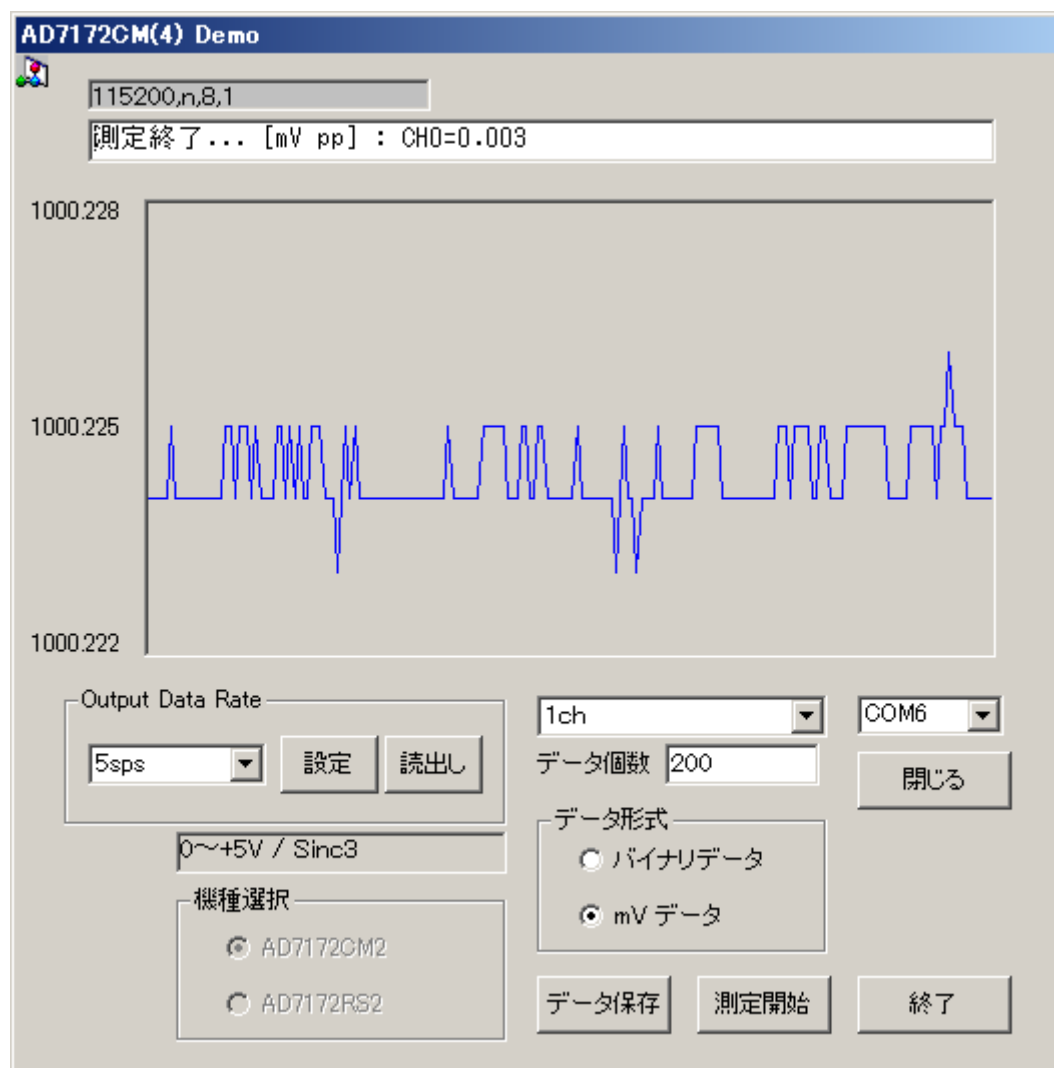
AD7172CM(4) Demo

115200,n,8,1

測定終了... [mV pp] : CH0=0.003

1000.228

1000.225

1000.222

Output Data Rate

5sps

設定

読出し

0~+5V / Sinc3

機種選択

AD7172CM2

AD7172RS2

1ch

データ個数 200

データ形式

バイナリデータ

mV データ

COM6

閉じる

データ保存

測定開始

終了